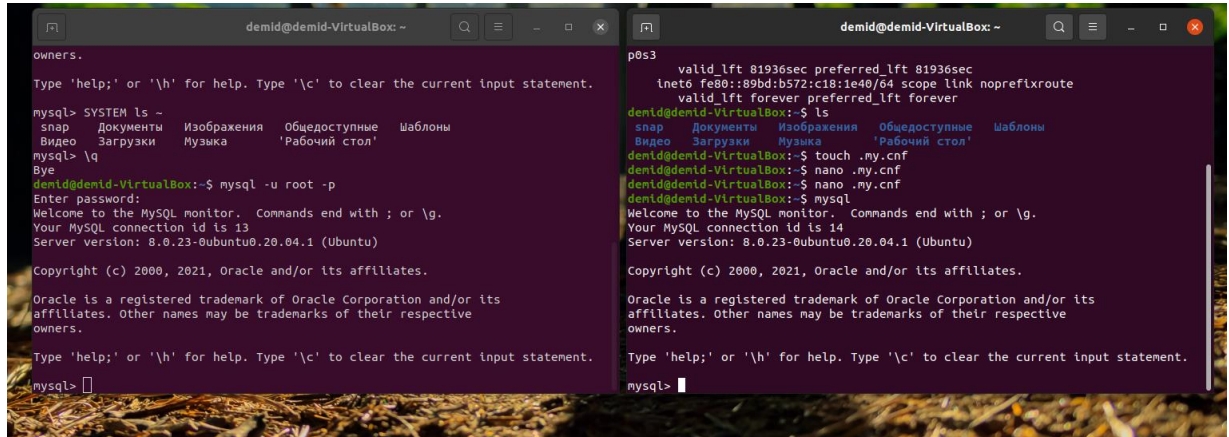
demid@demid-VirtualBox: ~

owners.

Type 'help;' or '\h' for help. Type '\c' to clear the current input statement.

mysql> SYSTEM ls ~
snap    Документы   Изображения   Общедоступные   Шаблоны
Видео   Загрузки    Музыка        'Рабочий стол'
mysql> \q
Bye
demid@demid-VirtualBox:~$ mysql -u root -p
Enter password:
Welcome to the MySQL monitor.  Commands end with ; or \g.
Your MySQL connection id is 13
Server version: 8.0.23-0ubuntu0.20.04.1 (Ubuntu)

Copyright (c) 2000, 2021, Oracle and/or its affiliates.

Oracle is a registered trademark of Oracle Corporation and/or its
affiliates. Other names may be trademarks of their respective
owners.

Type 'help;' or '\h' for help. Type '\c' to clear the current input statement.

mysql>

demid@demid-VirtualBox: ~

p0s3
       valid_lft 81936sec preferred_lft 81936sec
    inet6 fe80::89bd:b572:c18:1e40/64 scope link noprefixroute
       valid_lft forever preferred_lft forever
demid@demid-VirtualBox:~$ ls
snap    Документы   Изображения   Общедоступные   Шаблоны
Видео   Загрузки    Музыка        'Рабочий стол'
demid@demid-VirtualBox:~$ touch .my.cnf
demid@demid-VirtualBox:~$ nano .my.cnf
demid@demid-VirtualBox:~$ nano .my.cnf
demid@demid-VirtualBox:~$ mysql
Welcome to the MySQL monitor.  Commands end with ; or \g.
Your MySQL connection id is 14
Server version: 8.0.23-0ubuntu0.20.04.1 (Ubuntu)

Copyright (c) 2000, 2021, Oracle and/or its affiliates.

Oracle is a registered trademark of Oracle Corporation and/or its
affiliates. Other names may be trademarks of their respective
owners.

Type 'help;' or '\h' for help. Type '\c' to clear the current input statement.

mysql>